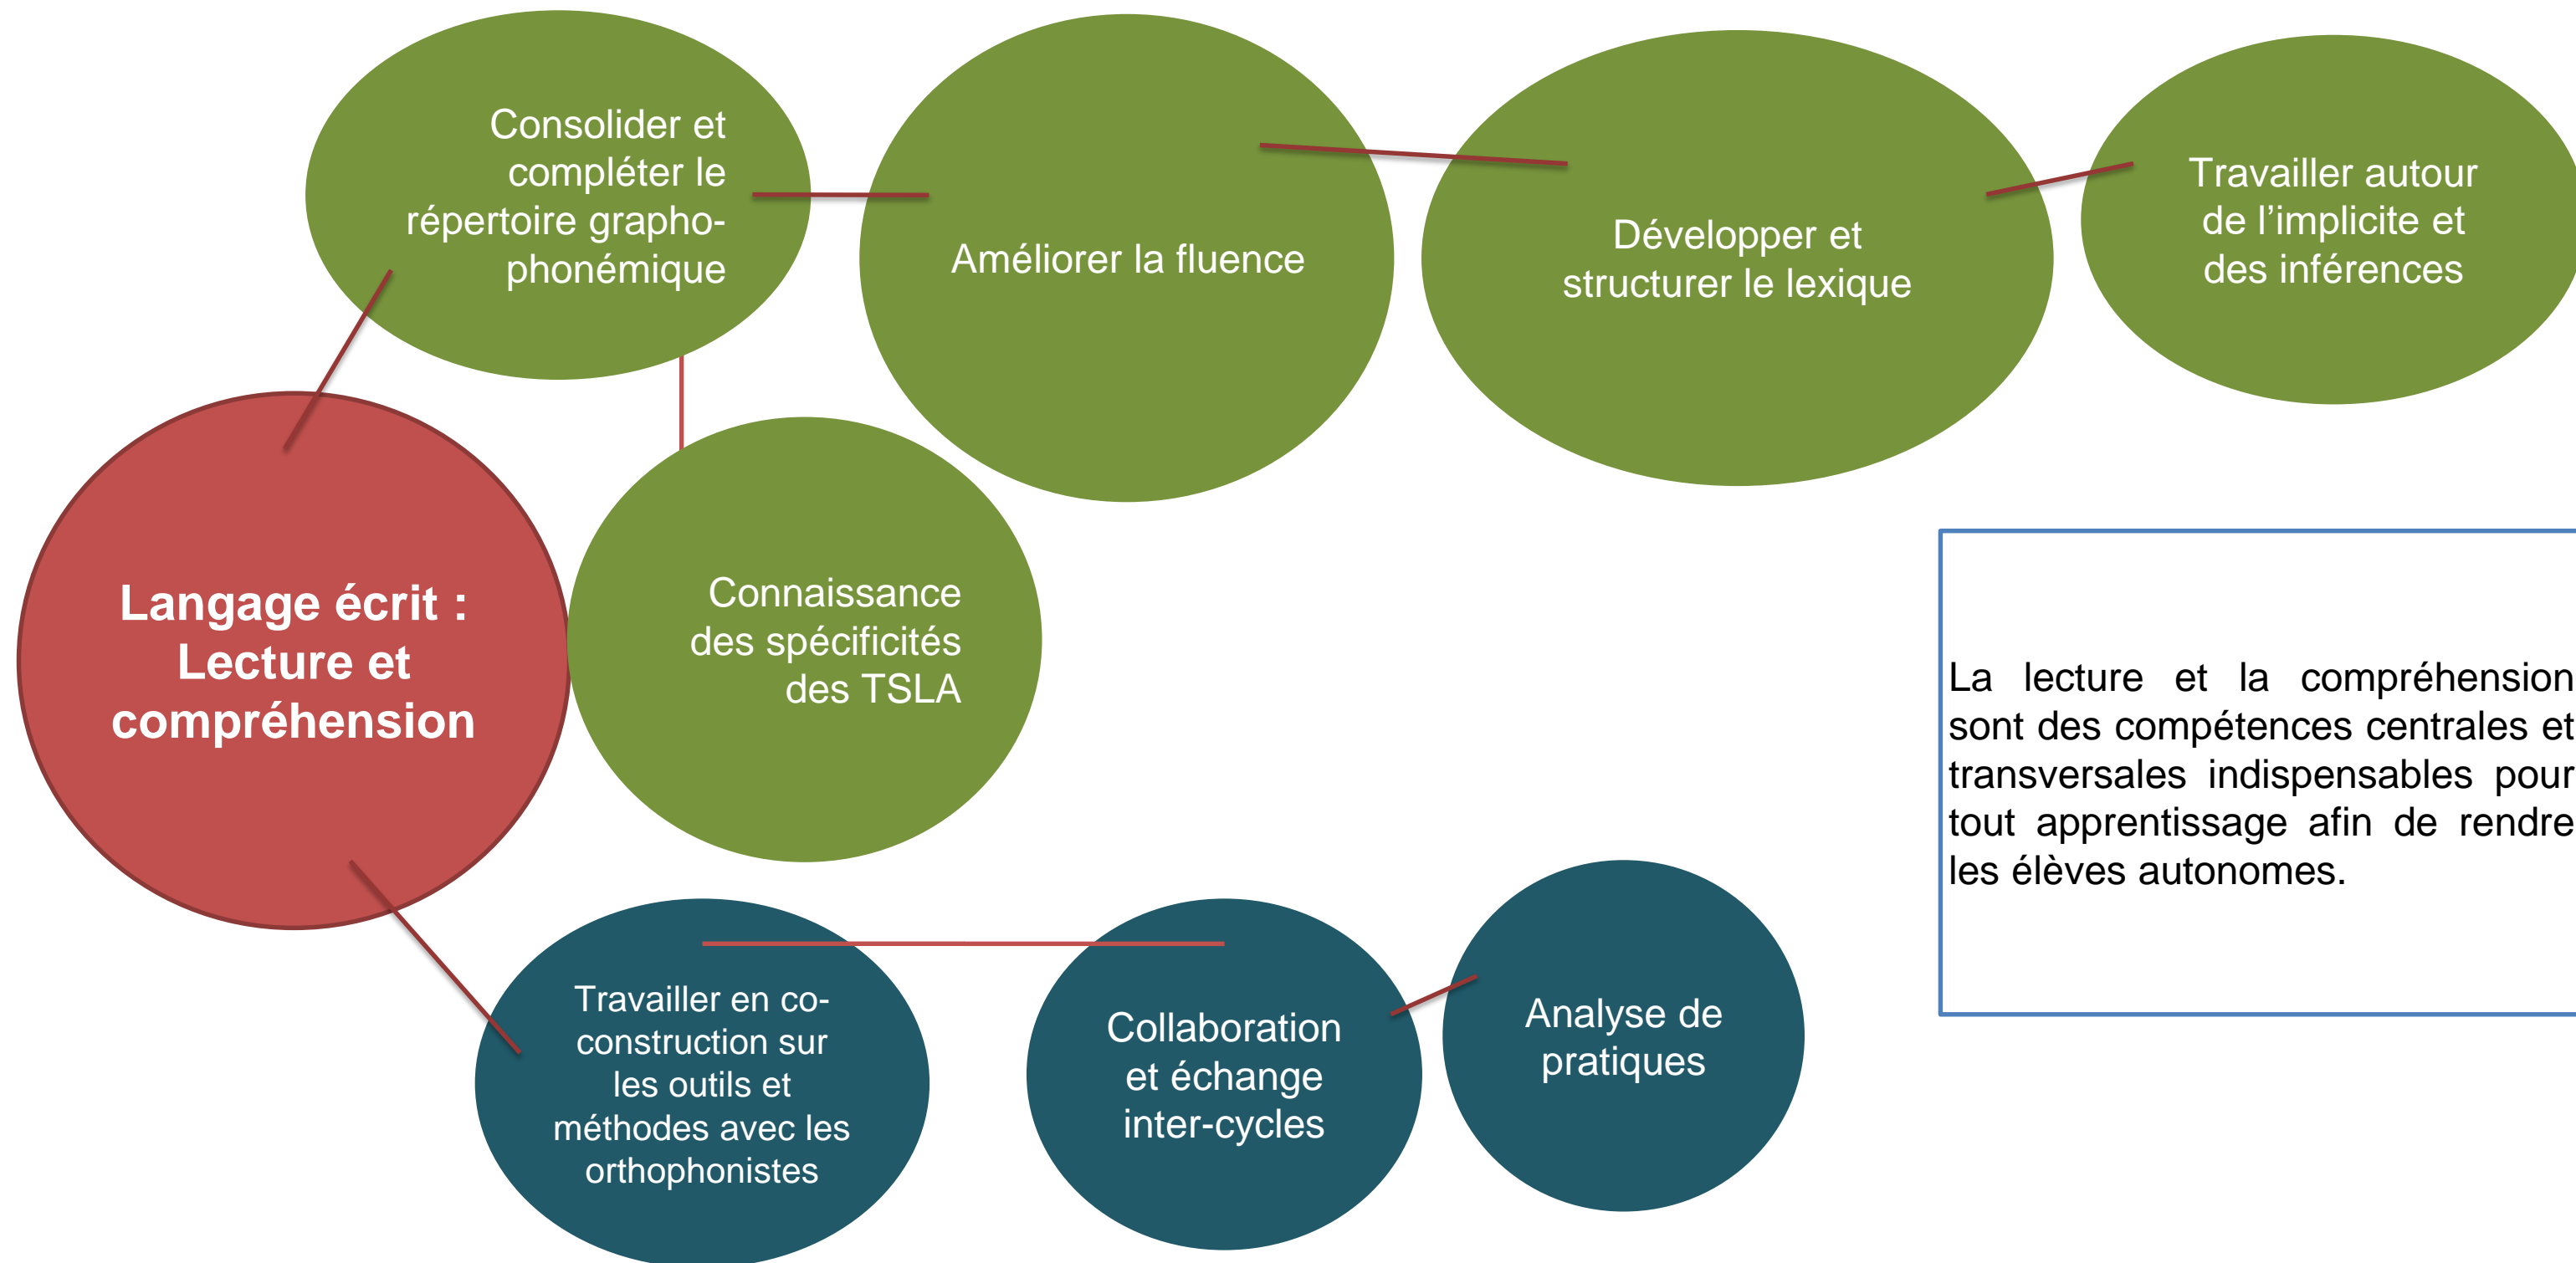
Consolider et compléter le répertoire grapho-phonémique

Améliorer la fluence

Développer et structurer le lexique

Travailler autour de l'implicite et des inférences

Langage écrit : Lecture et compréhension

Connaissance des spécificités des TSLA

La lecture et la compréhension sont des compétences centrales et transversales indispensables pour tout apprentissage afin de rendre les élèves autonomes.

Travailler en co-construction sur les outils et méthodes avec les orthophonistes

Collaboration et échange inter-cycles

Analyse de pratiques